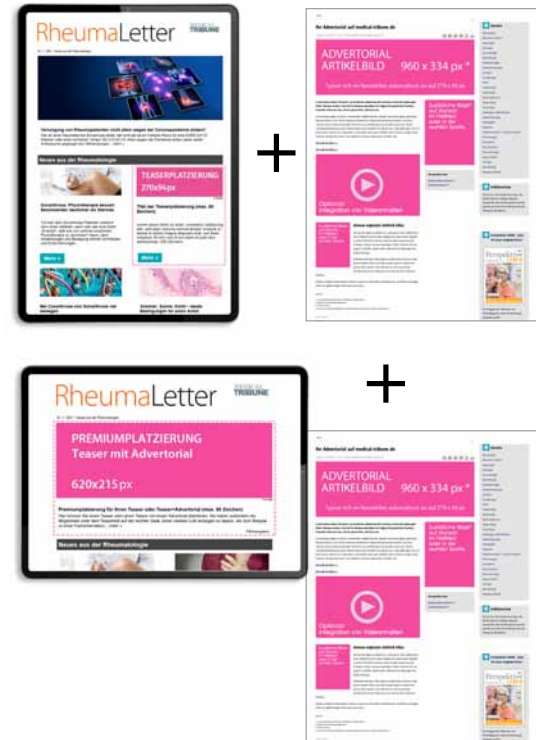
RheumaLetter
MEDICAL TRIBUNE

Versorgung von Rheumapatienten nicht allein wegen der Coronapandemie ändern!

News aus der Rheumatologie

TEASERPLATZIERUNG
270x94px

Mehr »

Mehr »

+

Ihr Advertorial auf medical-tribune.de

ADVERTORIAL ARTIKELBILD 960 x 334 px*

Zusätzliche Bilder auf Wunsch im Fließtext oder in der rechten Spalte

Optional: Integration von Videoinhalten

RheumaLetter
MEDICAL TRIBUNE

PREMIUMPLATZIERUNG
Teaser mit Advertorial

620x215 px

Premiumplatzierung für Ihren Teaser (oder Teaser+Advertorial (max. 50 Zeichen))

News aus der Rheumatologie

+

Ihr Advertorial auf medical-tribune.de

ADVERTORIAL ARTIKELBILD 960 x 334 px*

Zusätzliche Bilder auf Wunsch im Fließtext oder in der rechten Spalte

Optional: Integration von Videoinhalten